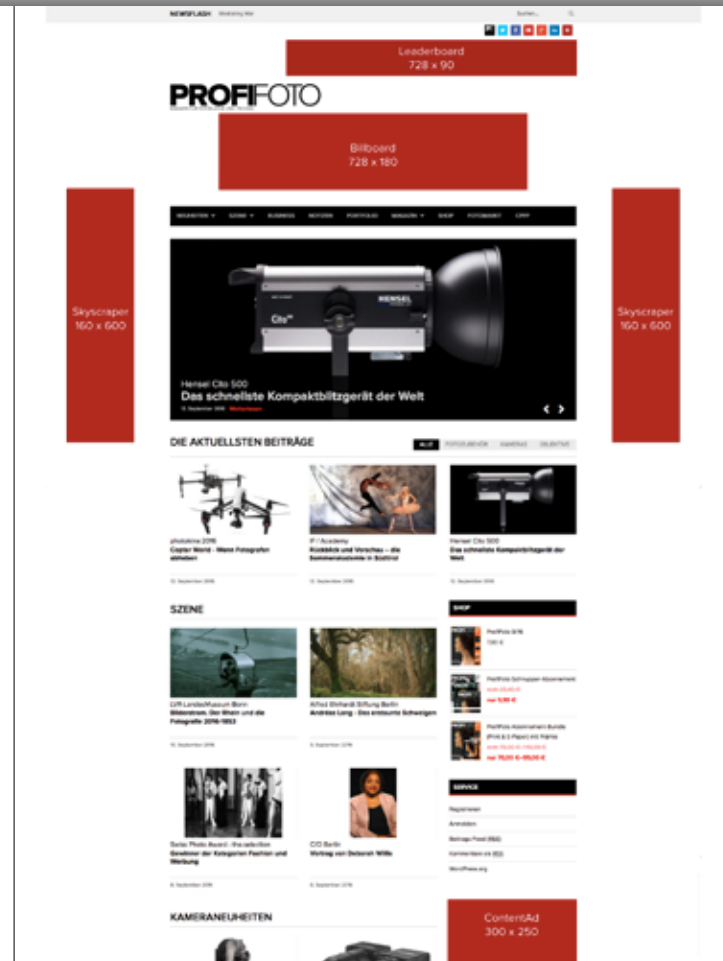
NEWSFLASH Marketing Mail

Suchen...

Leaderboard
728 x 90

PROFIFOTO

Billboard
728 x 180

Skyscraper
160 x 600

Skyscraper
160 x 600

NEUHEITEN ▾ SZENE ▾ BUSINESS NOTIZEN PORTFOLIO MAGAZIN ▾ SHOP FOTOMARKT CPPP

HENSEL

Cito

Hensel Cito 500
Das schnellste Kompaktblitzgerät der Welt

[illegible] September 2016 Weiterlesen

DIE AKTUELLSTEN BEITRÄGE

ALLE FOTOZUBEHÖR KAMERAS OBJEKTIVE

photokina 2016
Copter World – Wenn Fotografen abheben

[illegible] September 2016

IF / Academy
Rückblick und Vorschau – die Sommerakademie in Südtirol

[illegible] September 2016

Hensel Cito 500
Das schnellste Kompaktblitzgerät der Welt

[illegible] September 2016

SZENE

LVR-LandesMuseum Bonn
Bilderstrom. Der Rhein und die Fotografie 2016–1853

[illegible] September 2016

Alfred Ehrhardt Stiftung Berlin
Andreas Lang – Das entkunte Schweigen

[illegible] September 2016

Swiss Photo Award – the selection
Gewinner der Kategorien Fashion und Werbung

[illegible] September 2016

C/O Berlin
Vorbag von Deborah Willis

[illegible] September 2016

SHOP

ProfiFoto 9/16
7,90 €

ProfiFoto Schnupper-Abonnement
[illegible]
nur 9,90 €

ProfiFoto Abonnement Bundle (Print & E-Paper) mit Prämie
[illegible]
nur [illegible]

SERVICE

Registrieren
Anmelden
Beiträge-Feed (RSS)
Kommentare als RSS
WordPress.org

KAMERANEUHEITEN

ContentAd
300 x 250